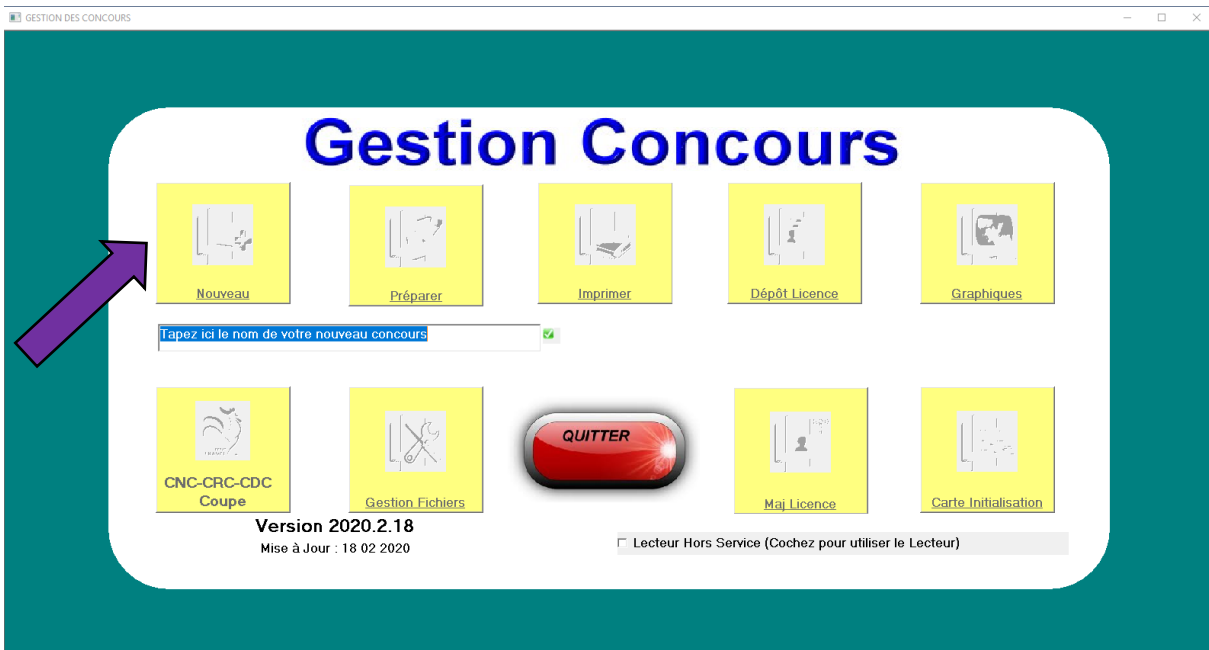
GESTION DES CONCOURS

Gestion Concours

Nouveau

Préparer

Imprimer

Dépôt Licence

Graphiques

Tapez ici le nom de votre nouveau concours

CNC-CRC-CDC Coupe

Gestion Fichiers

QUITTER

Maj Licence

Carte Initialisation

Version 2020.2.18

Mise à Jour : 18 02 2020

Lecteur Hors Service (Cochez pour utiliser le Lecteur)